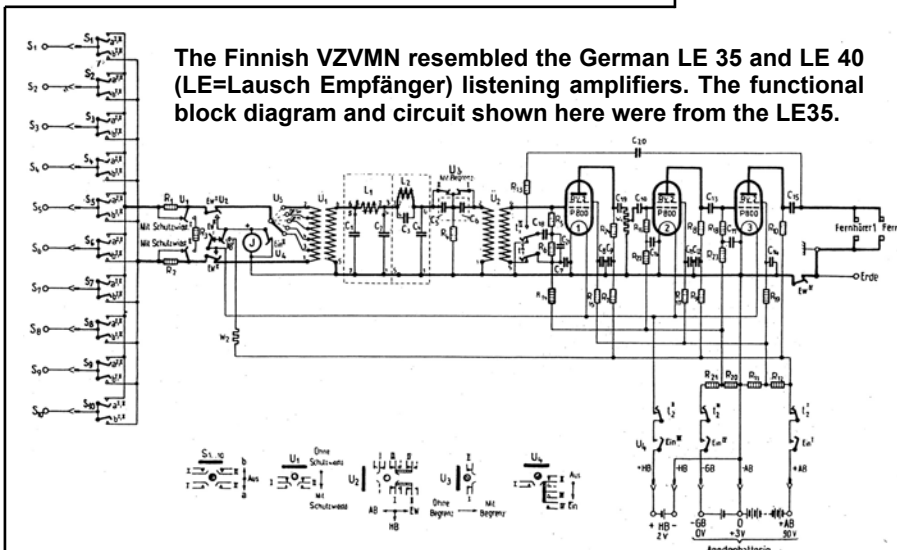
The Finnish VZVMN resembled the German LE 35 and LE 40 (LE=Lausch Empfänger) listening amplifiers. The functional block diagram and circuit shown here were from the LE35.

$S_1$ $S_2$ $S_3$ $S_4$ $S_5$ $S_6$ $S_7$ $S_8$ $S_9$ $S_{10}$

$R_1$ $U_1$ Mit Schutzwid. Mit Schutzwid. $R_2$ Ew $U_2$ J $U_3$ $U_4$ $U_5$ $L_1$ $L_2$ $C_1$ $C_2$ $C_3$ $C_4$ $C_5$ $C_6$ $U_3$ Mit Begrenz. $R_5$ $\ddot{U}_2$ $R_{13}$ $C_{20}$ BLZ P800 1 BLZ P800 2 BLZ P800 3 $C_{15}$ Fernhörer1 Fern Erde Ew $W_2$

$R_{24}$ $R_{23}$ $R_{22}$ $R_{21}$ $U_6$ Ein III Ein II Ein I +HB -HB -GB +AB -AB +AB

+ HB - 2V -GB 0V 0 +3V +AB 90V Anodenbatterie

$S_1...10$ b Aus a $U_1$ Ohne Schutzwid. Mit Schutzwid. $U_2$ AB EW HB $U_3$ Ohne Begrenz. Mit Begrenz. $U_4$ Aus Ein